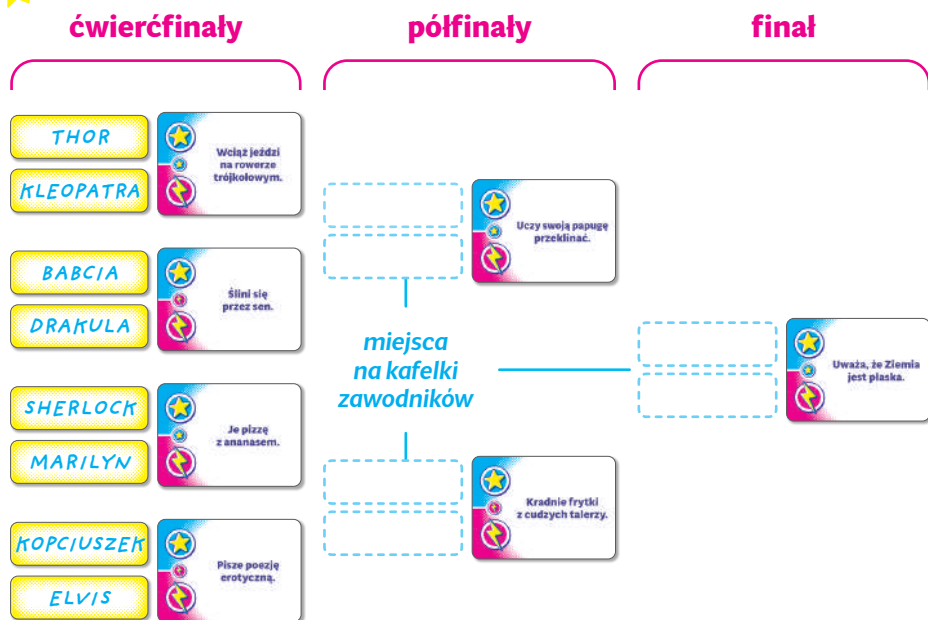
ćwierćfinały

półfinały

finał

THOR

KLEOPATRA

Wciąż jeździ na rowerze trójkołowym.

BABCIA

DRAKULA

Ślini się przez sen.

SHERLOCK

MARILYN

Je pizzę z ananasem.

KOPCIUSZEK

ELVIS

Pisze poezję erotyczną.

Uczy swoją papugę przeklinać.

miejsca na kafelki zawodników

Kradnie frytki z cudzych talerzy.

Uważa, że Ziemia jest płaska.